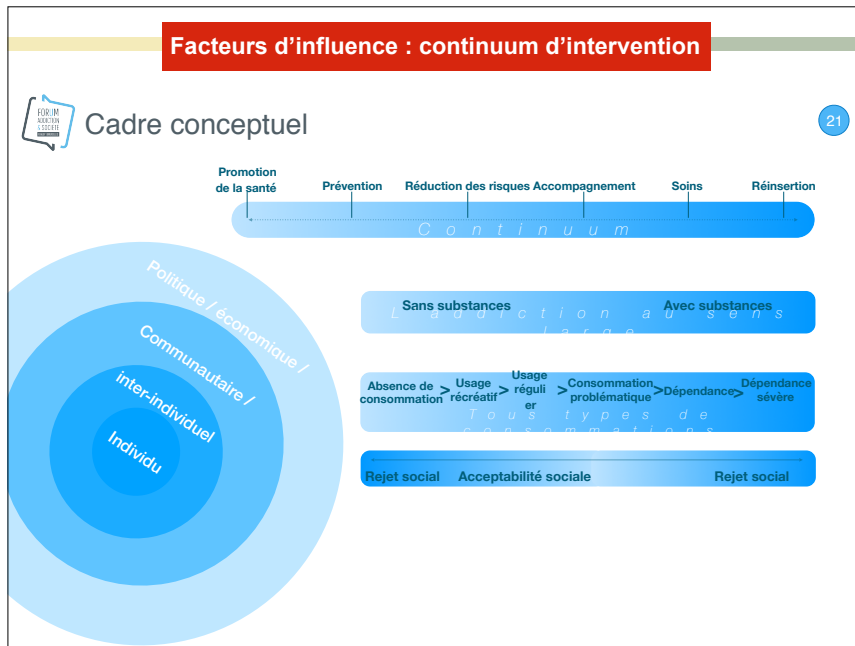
Facteurs d’influence : continuum d’intervention

FORUM ADDICTION & SOCIÉTÉ

Cadre conceptuel

21

Promotion de la santé
Prévention
Réduction des risques
Accompagnement
Soins
Réinsertion

C o n t i n u u m

Politique / économique /
Communautaire /
inter-individuel
Individu

Sans substances
Avec substances
L ' a d d i c t i o n a u s e n s l a r g e

Absence de consommation > Usage récréatif > Usage régulier > Consommation problématique > Dépendance > Dépendance sévère
T o u s t y p e s d e c o n s o m m a t i o n s

Rejet social
Acceptabilité sociale
Rejet social